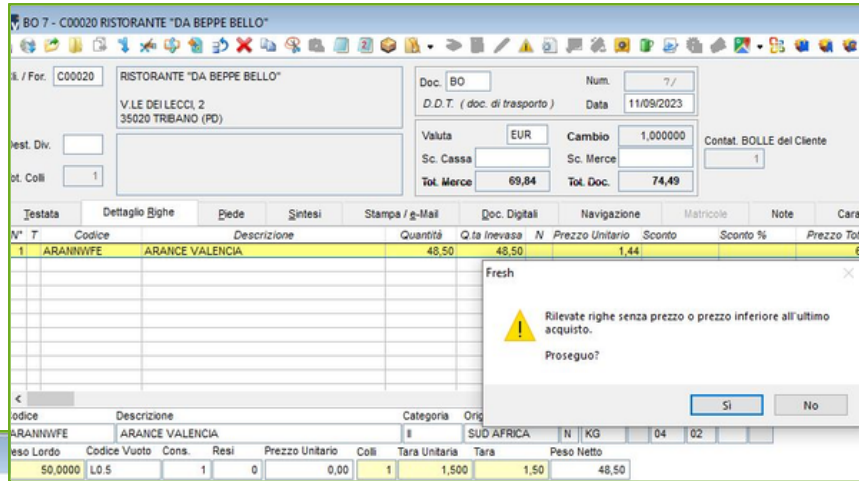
BO 7 - C00020 RISTORANTE "DA BEPPE BELLO"

/ For. C00020 RISTORANTE "DA BEPPE BELLO"
V.LE DEI LECCI, 2
35020 TRIBANO (PD)

Doc. BO
Num. ?/
D.D.T. ( doc. di trasporto )
Data 11/09/2023

Dest. Div.
Tot. Colli 1

Valuta EUR
Cambio 1,000000
Contat. BOLLE del Cliente
1
Sc. Cassa
Sc. Merce
Tot. Merce 69,84
Tot. Doc. 74,49

Testata | Dettaglio Righe | Piede | Sintesi | Stampa / e-Mail | Doc. Digitali | Navigazione | Matricole | Note | Cara

| N° | T | Codice | Descrizione | Quantità | Q.ta Inevasa | N | Prezzo Unitario | Sconto | Sconto % | Prezzo Tot |
|---|---|---|---|---|---|---|---|---|---|---|
| 1 | | ARANNWFE | ARANCE VALENCIA | 48,50 | 48,50 | | 1,44 | | | 6 |

Fresh

Rilevate righe senza prezzo o prezzo inferiore all'ultimo acquisto.

Proseguo?

Sì
No

Codice | Descrizione | Categoria | Orig
ARANNWFE | ARANCE VALENCIA | II | SUD AFRICA | N | KG | 04 | 02

Peso Lordo | Codice Vuoto | Cons. | Resi | Prezzo Unitario | Colli | Tara Unitaria | Tara | Peso Netto
50,0000 | L0.5 | 1 | 0 | 0,00 | 1 | 1,500 | 1,50 | 48,50